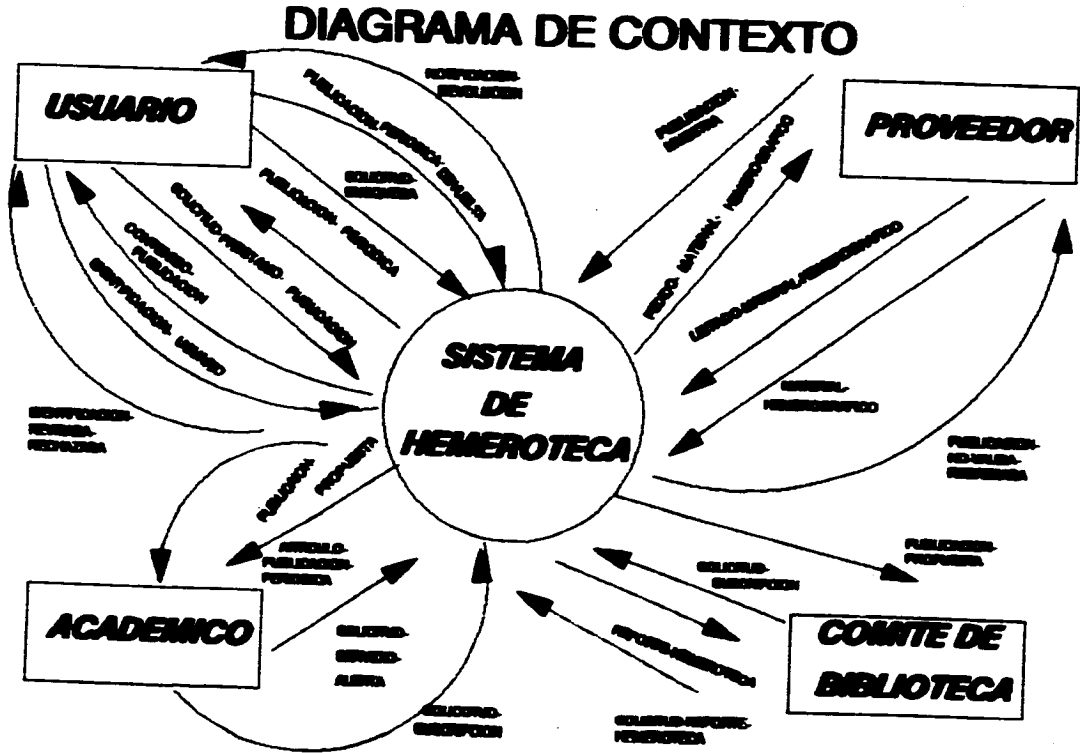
DIAGRAMA DE CONTEXTO

USUARIO

PROVEEDOR

SISTEMA DE HEMEROTECA

ACADEMICO

COMITE DE BIBLIOTECA

NOTIFICACION-DEVOLUCION

PUBLICACION-PERIODICA-DEVUELTA

SOLICITUD-BUSQUEDA

PUBLICACION-PERIODICA

SOLICITUD-PRESTAMO-PUBLICACION

CONTENIDO-PUBLICACION

IDENTIFICACION-USUARIO

IDENTIFICACION-REVISADA-RECHAZADA

PUBLICACION-RECIBIDA

PEDIDO-MATERIAL-HEMEROGRAFICO

LISTADO-MATERIAL-HEMEROGRAFICO

MATERIAL-HEMEROGRAFICO

PUBLICACION-NO-VALIDA-RECHAZADA

PUBLICACION-PROPUESTA

ARTICULO-PUBLICACION-PERIODICA

SOLICITUD-SERVICIO-ALERTA

SOLICITUD-SUSCRIPCION

SOLICITUD-SUSCRIPCION

PUBLICACION-PROPUESTA

REPORTE-HEMEROTECA

SOLICITUD-REPORTE-HEMEROTECA